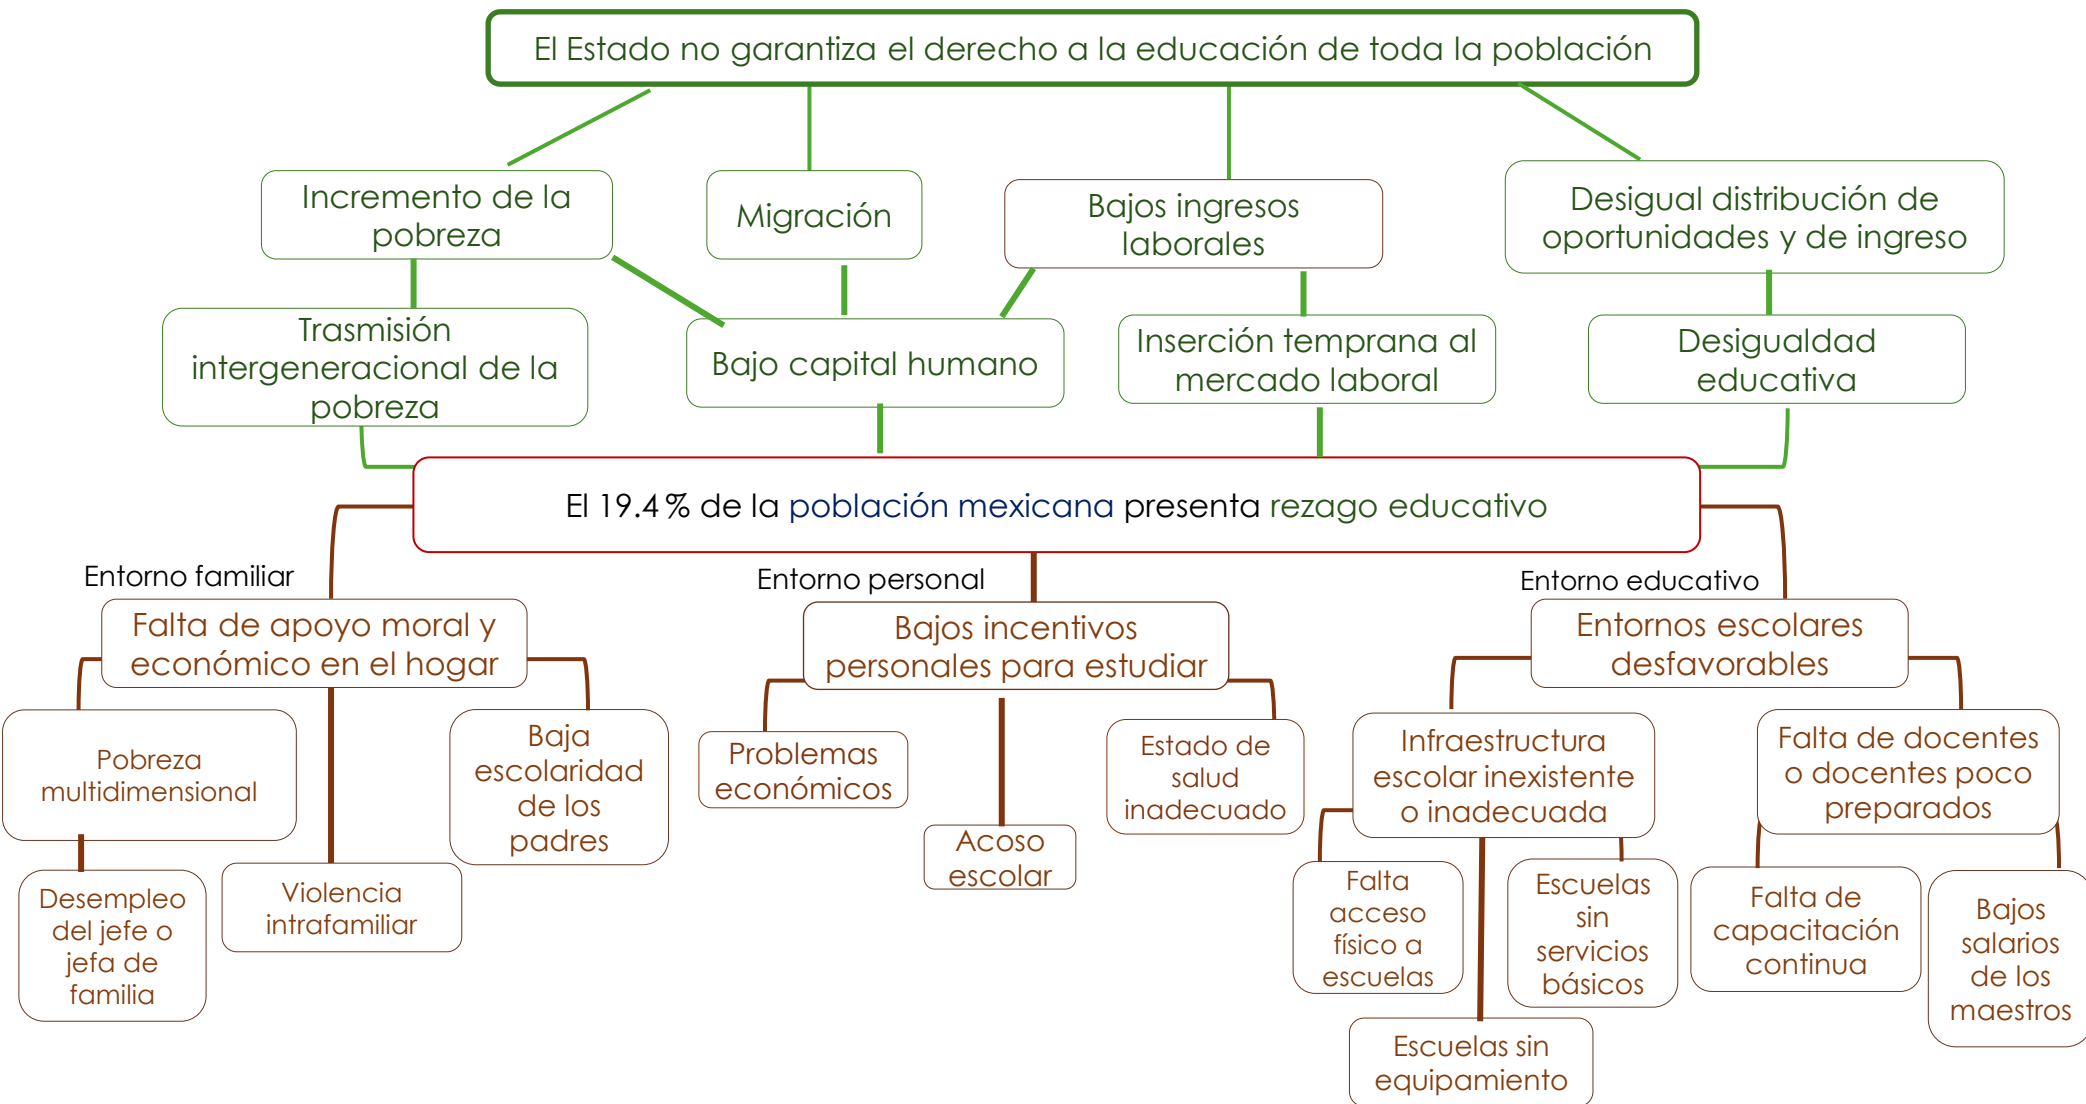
El Estado no garantiza el derecho a la educación de toda la población

Incremento de la pobreza

Migración

Bajos ingresos laborales

Desigual distribución de oportunidades y de ingreso

Trasmisión intergeneracional de la pobreza

Bajo capital humano

Inserción temprana al mercado laboral

Desigualdad educativa

El 19.4 % de la población mexicana presenta rezago educativo

Entorno familiar

Falta de apoyo moral y económico en el hogar

Pobreza multidimensional

Baja escolaridad de los padres

Desempleo del jefe o jefa de familia

Violencia intrafamiliar

Entorno personal

Bajos incentivos personales para estudiar

Problemas económicos

Estado de salud inadecuado

Acoso escolar

Entorno educativo

Entornos escolares desfavorables

Infraestructura escolar inexistente o inadecuada

Falta de docentes o docentes poco preparados

Falta acceso físico a escuelas

Escuelas sin servicios básicos

Falta de capacitación continua

Bajos salarios de los maestros

Escuelas sin equipamiento